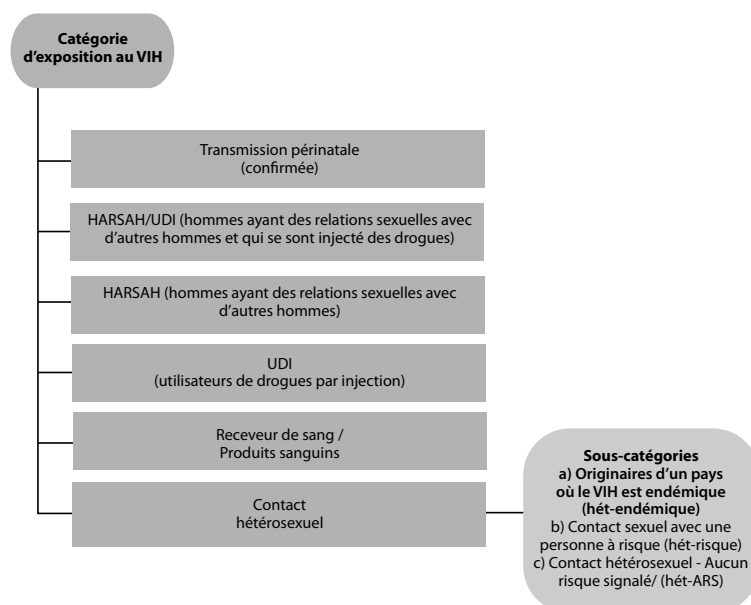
**Catégorie d'exposition au VIH**

Transmission périnatale (confirmée)

HARSAH/UDI (hommes ayant des relations sexuelles avec d'autres hommes et qui se sont injecté des drogues)

HARSAH (hommes ayant des relations sexuelles avec d'autres hommes)

UDI (utilisateurs de drogues par injection)

Receveur de sang / Produits sanguins

Contact hétérosexuel

**Sous-catégories**
**a) Originaires d'un pays où le VIH est endémique (hét-endémique)**
b) Contact sexuel avec une personne à risque (hét-risque)
c) Contact hétérosexuel - Aucun risque signalé/ (hét-ARS)